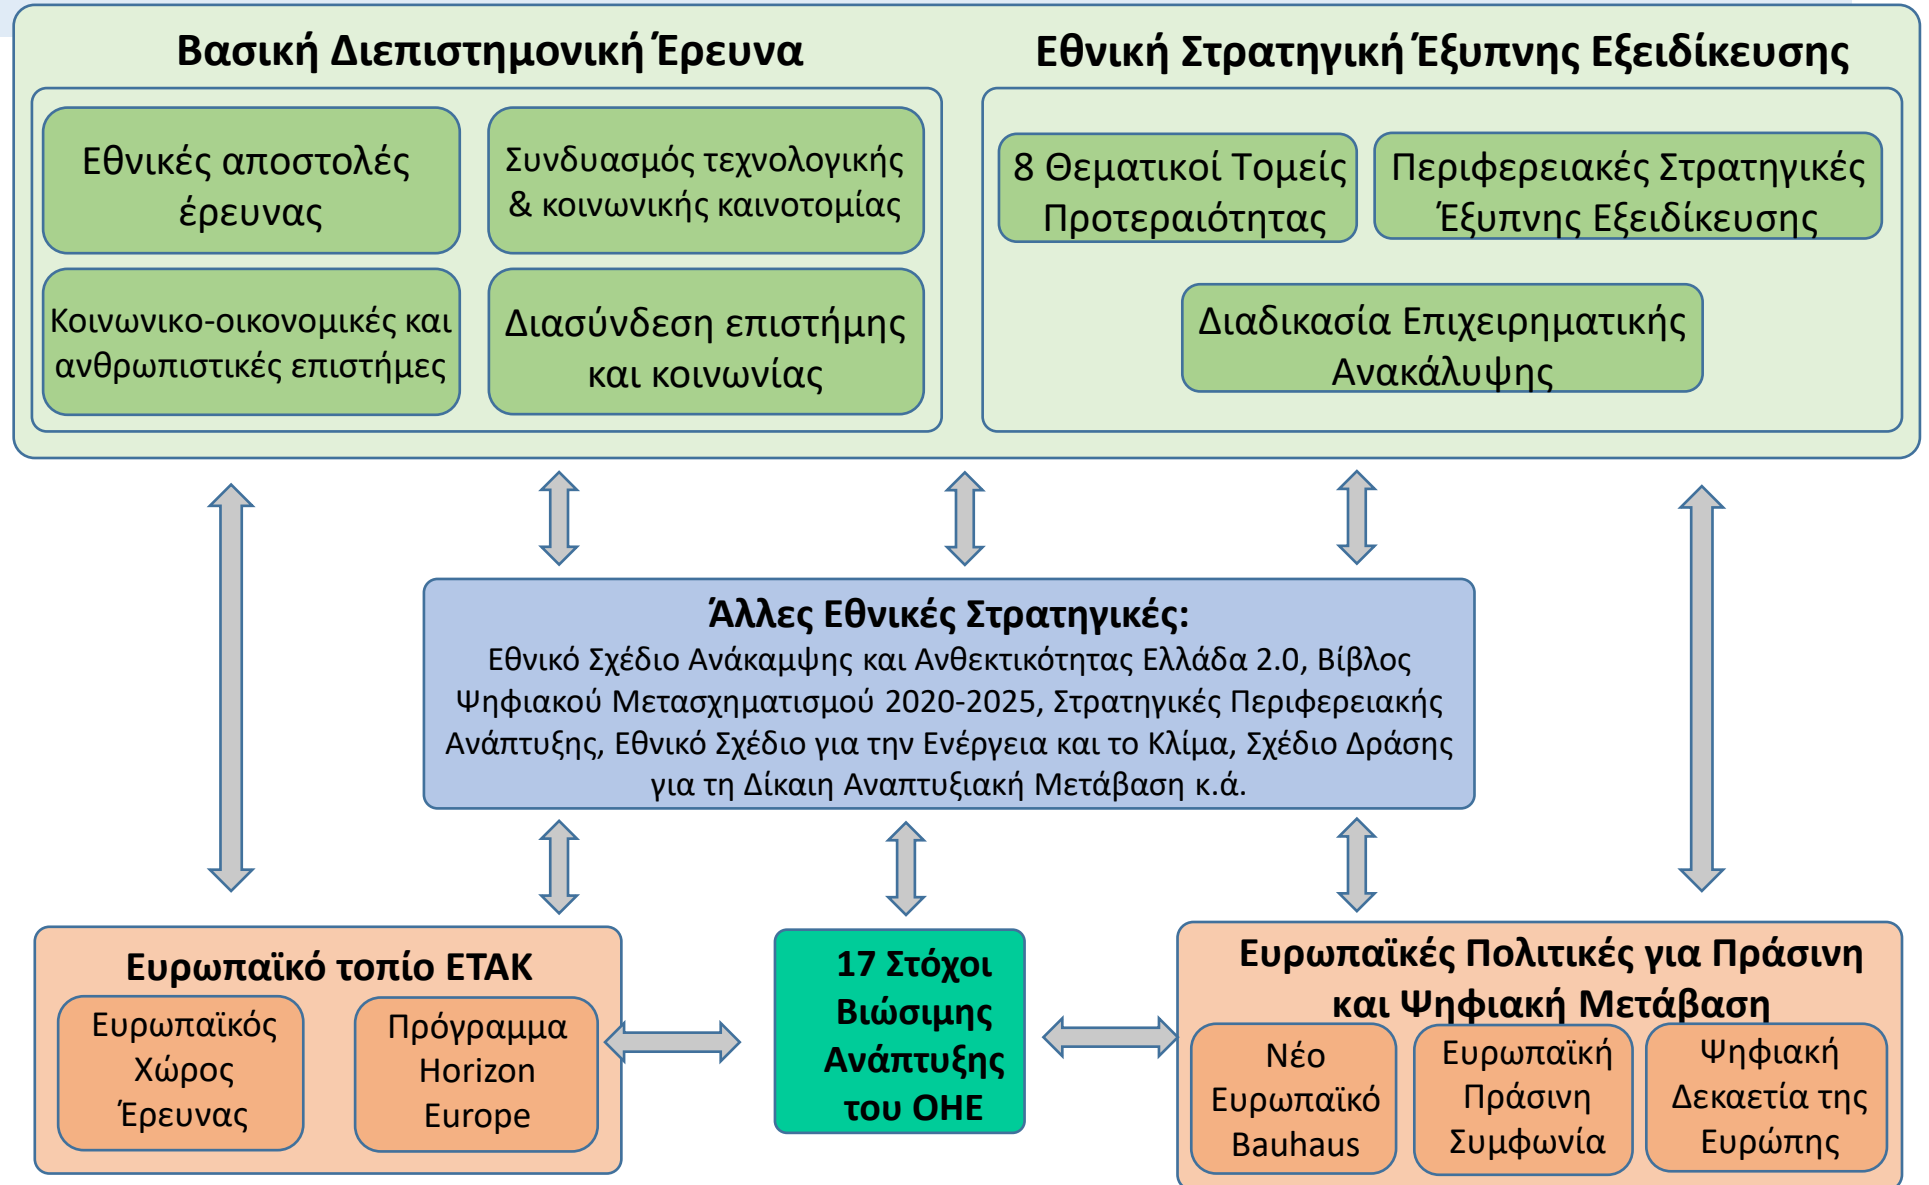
Βασική Διεπιστημονική Έρευνα

Εθνικές αποστολές έρευνας

Συνδυασμός τεχνολογικής & κοινωνικής καινοτομίας

Κοινωνικο-οικονομικές και ανθρωπιστικές επιστήμες

Διασύνδεση επιστήμης και κοινωνίας

Εθνική Στρατηγική Έξυπνης Εξειδίκευσης

8 Θεματικοί Τομείς Προτεραιότητας

Περιφερειακές Στρατηγικές Έξυπνης Εξειδίκευσης

Διαδικασία Επιχειρηματικής Ανακάλυψης

Άλλες Εθνικές Στρατηγικές:
Εθνικό Σχέδιο Ανάκαμψης και Ανθεκτικότητας Ελλάδα 2.0, Βίβλος Ψηφιακού Μετασχηματισμού 2020-2025, Στρατηγικές Περιφερειακής Ανάπτυξης, Εθνικό Σχέδιο για την Ενέργεια και το Κλίμα, Σχέδιο Δράσης για τη Δίκαιη Αναπτυξιακή Μετάβαση κ.ά.

Ευρωπαϊκό τοπίο ΕΤΑΚ

Ευρωπαϊκός Χώρος Έρευνας

Πρόγραμμα Horizon Europe

17 Στόχοι Βιώσιμης Ανάπτυξης του ΟΗΕ

Ευρωπαϊκές Πολιτικές για Πράσινη και Ψηφιακή Μετάβαση

Νέο Ευρωπαϊκό Bauhaus

Ευρωπαϊκή Πράσινη Συμφωνία

Ψηφιακή Δεκαετία της Ευρώπης